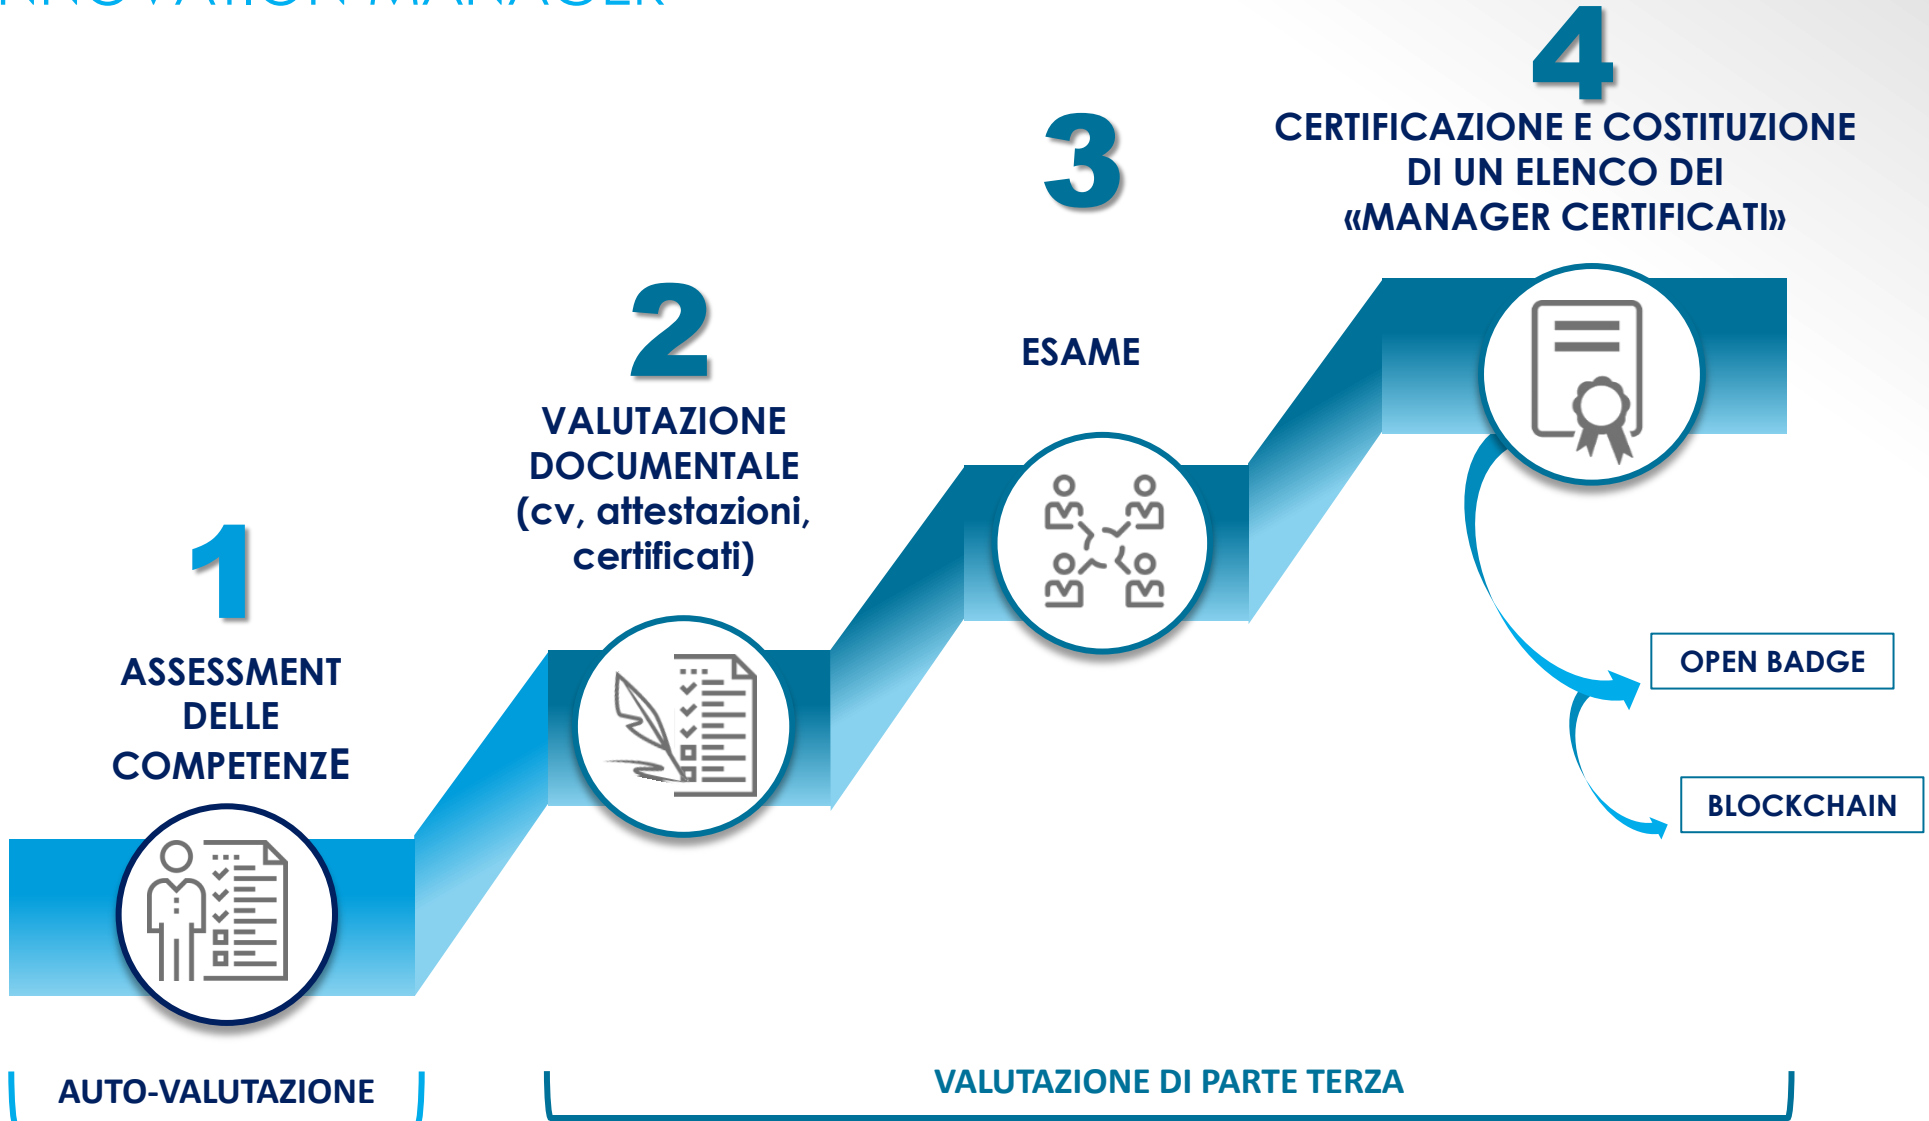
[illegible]

4
CERTIFICAZIONE E COSTITUZIONE DI UN ELENCO DEI «MANAGER CERTIFICATI»

3
ESAME

2
VALUTAZIONE DOCUMENTALE (cv, attestazioni, certificati)

1
ASSESSMENT DELLE COMPETENZE

OPEN BADGE

BLOCKCHAIN

AUTO-VALUTAZIONE

VALUTAZIONE DI PARTE TERZA